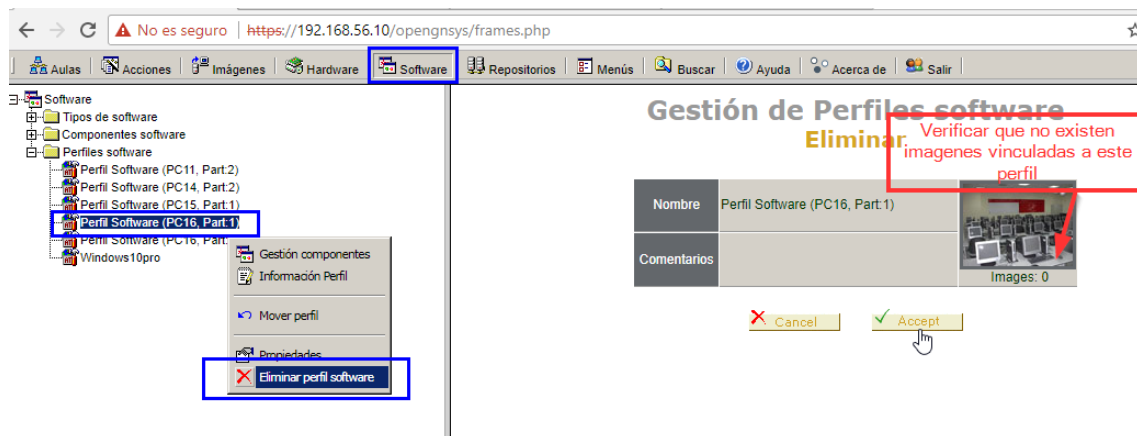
No es seguro | https://192.168.56.10/opengnsys/frames.php

Aulas | Acciones | Imágenes | Hardware | Software | Repositorios | Menús | Buscar | Ayuda | Acerca de | Salir

Software
Tipos de software
Componentes software
Perfiles software
Perfil Software (PC11, Part:2)
Perfil Software (PC14, Part:2)
Perfil Software (PC15, Part:1)
Perfil Software (PC16, Part:1)
Perfil Software (PC16, Part:
Windows10pro

Gestión componentes
Información Perfil
Mover perfil
Propiedades
Eliminar perfil software

Gestión de Perfiles software
Eliminar

Verificar que no existen imagenes vinculadas a este perfil

| Nombre | Perfil Software (PC16, Part:1) | Images: 0 |
|---|---|---|
| Comentarios | | |

Cancel Accept